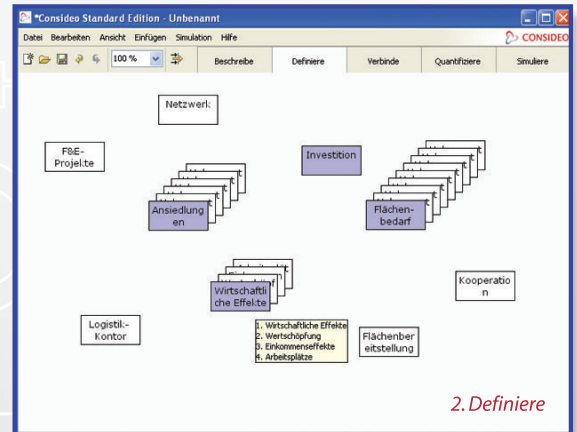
*Consideo Standard Edition - Unbenannt

Datei Bearbeiten Ansicht Einfügen Simulation Hilfe

CONSIDEO

100 %

Beschreibe Definiere Verbinde Quantifiziere Simuliere

Netzwerk

F&E-Projekte

Investition

Ansiedlungen

Flächenbedarf

Wirtschaftliche Effekte

Kooperation

Logistik-Kontor

1. Wirtschaftliche Effekte
2. Wertschöpfung
3. Einkommenseffekte
4. Arbeitsplätze

Flächenbereitstellung

2. Definiere